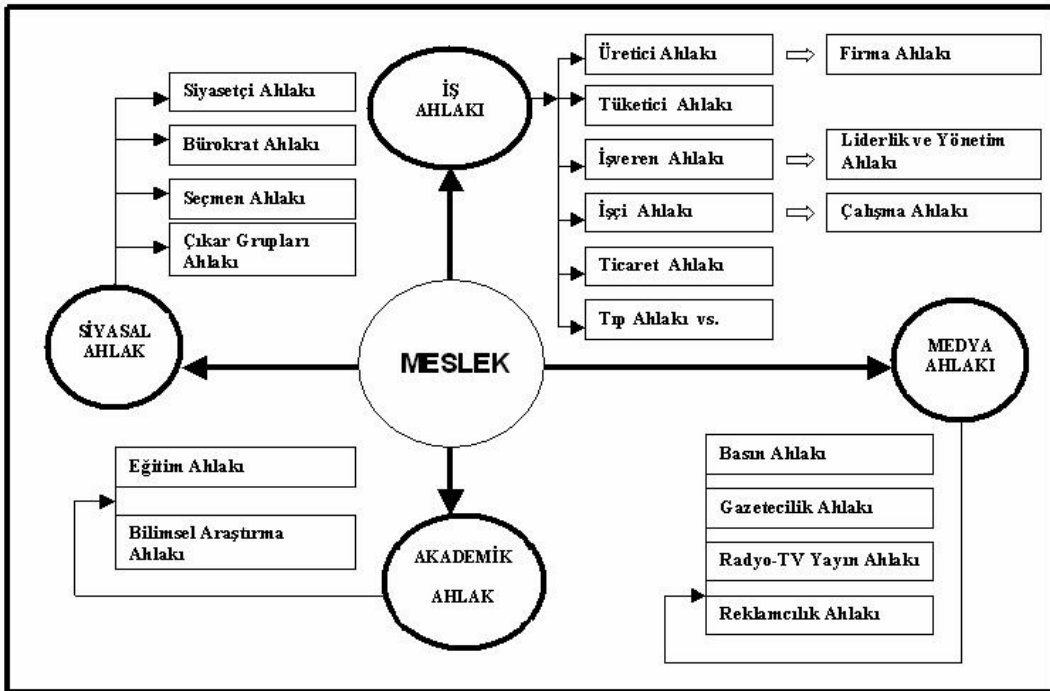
İŞ AHLAKI

Üretici Ahlakı
Firma Ahlakı
Tüketici Ahlakı
İşveren Ahlakı
Liderlik ve Yönetim Ahlakı
İşçi Ahlakı
Çalışma Ahlakı
Ticaret Ahlakı
Tıp Ahlakı vs.

SİYASAL AHLAK

Siyasetçi Ahlakı
Bürokrat Ahlakı
Seçmen Ahlakı
Çıkar Grupları Ahlakı

MESLEK

MEDYA AHLAKI

Basın Ahlakı
Gazetecilik Ahlakı
Radyo-TV Yayın Ahlakı
Reklamcılık Ahlakı

AKADEMİK AHLAK

Eğitim Ahlakı
Bilimsel Araştırma Ahlakı